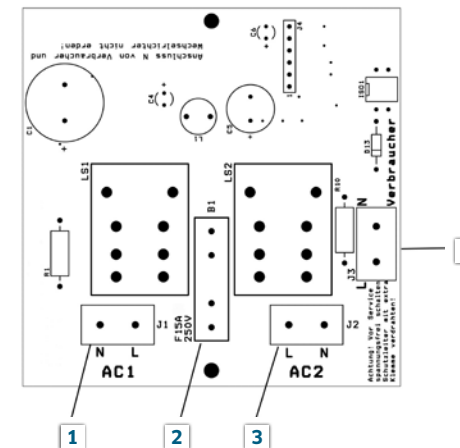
Anschluss N von Verbraucher und Wechselrichter nicht erden!

C1
C4
C6
J4
L1
C3
ISO1
D13
LS1
LS2
B1
R10
Verbraucher
N
L
J3
R1
J1
F15A 250V
J2
N L
AC1
L N
AC2
Achtung: Vor Service spannungsfrei schalten. Schutzleiter mit extra Klemme verdrahten!

1
2
3